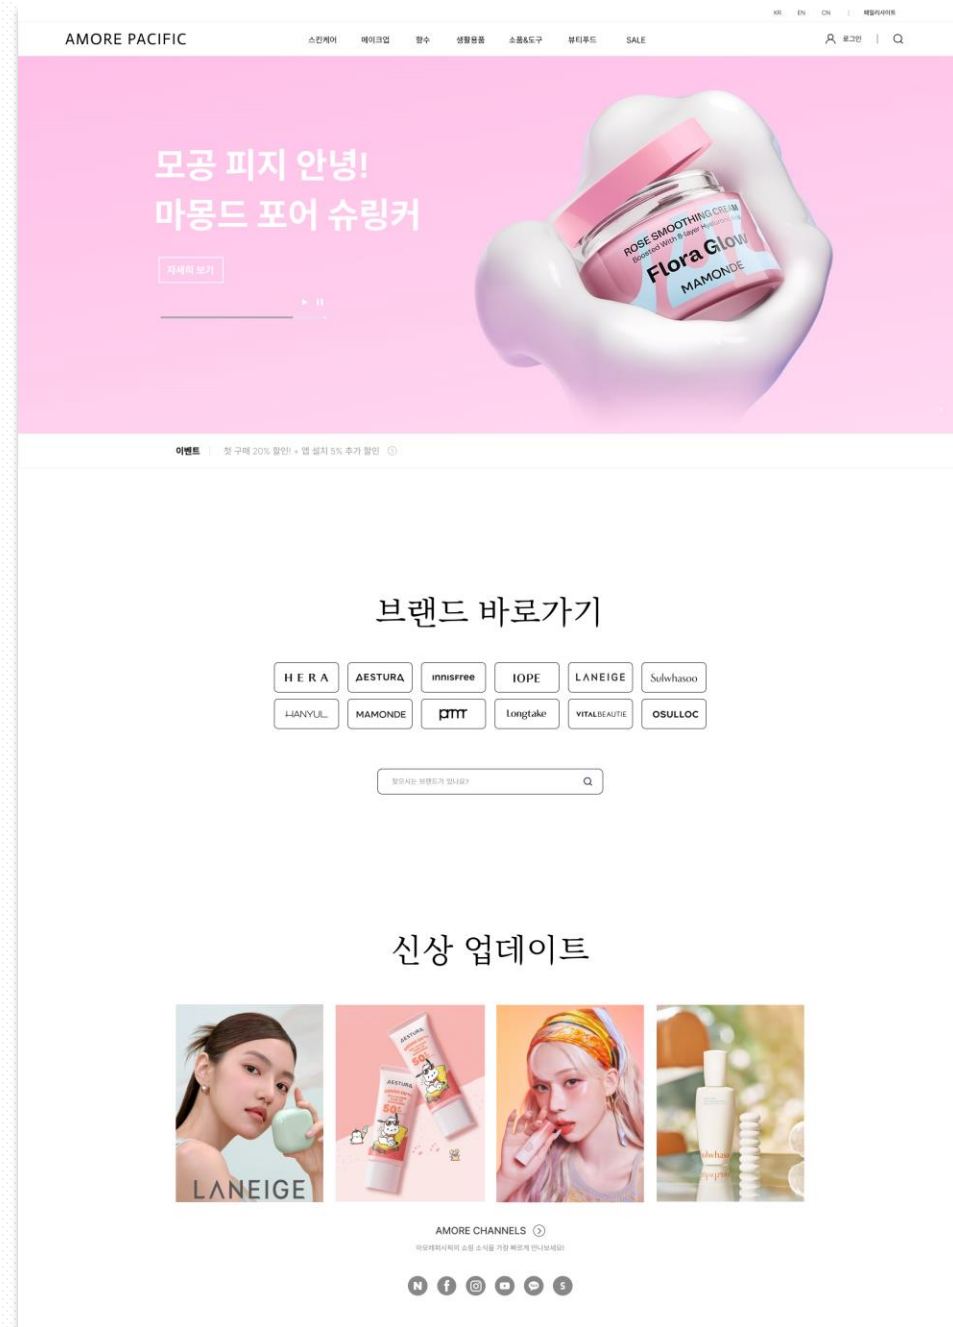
KR EN CN | 패밀리사이트

AMORE PACIFIC

스킨케어 메이크업 향수 생활용품 소품&도구 뷰티푸드 SALE

로그인

모공 피지 안녕!
마몽드 포어 슈링커

자세히 보기

ROSE SMOOTHING CREAM
Boosted With 8-layer Hyaluronic
Flora Glow
MAMONDE

이벤트 | 첫 구매 20% 할인! + 앱 설치 5% 추가 할인

브랜드 바로가기

| HERA | AESTURA | innisfree | IOPE | LANEIGE | Sulwhasoo |
|---|---|---|---|---|---|
| HANYUL | MAMONDE | primera | Longtake | VITALBEAUTIE | OSULLOC |

찾으시는 브랜드가 있나요?

신상 업데이트

LANEIGE

AESTURA

AESTURA

AMORE CHANNELS

아모레퍼시픽의 소식을 가장 빠르게 만나보세요!